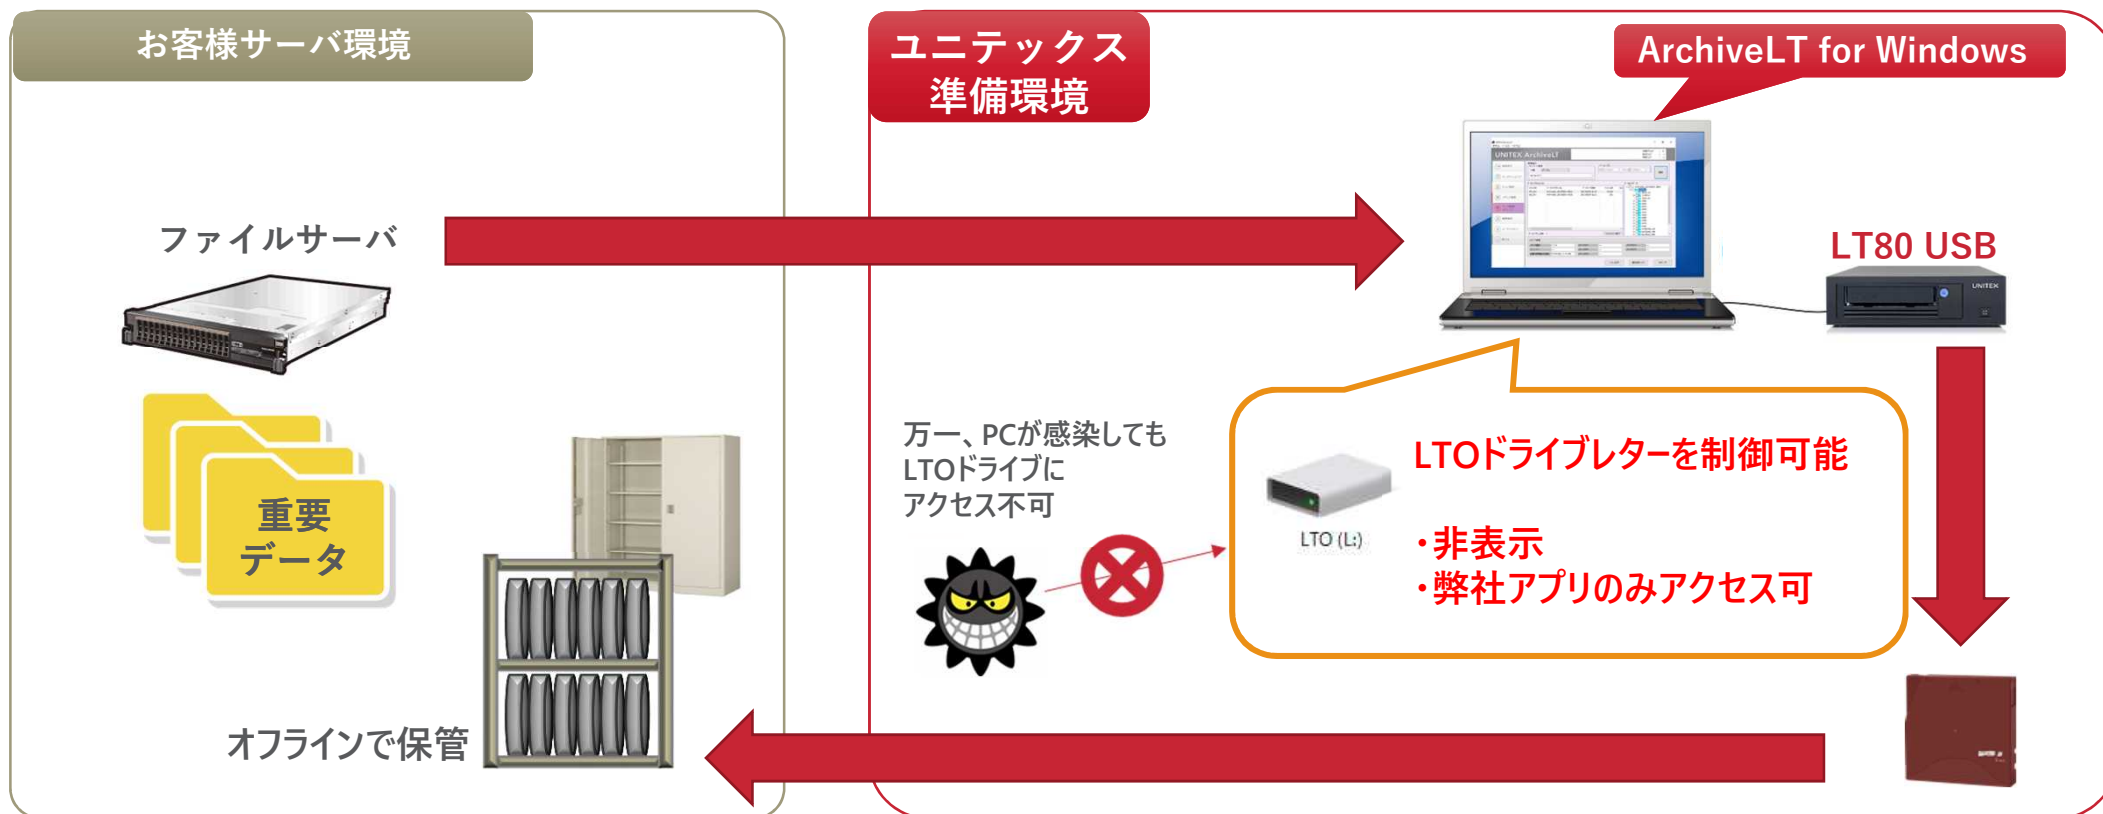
お客様サーバ環境

ユニテックス
準備環境

ArchiveLT for Windows

ファイルサーバ

UNITEX ArchiveLT

LT80 USB

UNITEX

重要
データ

万一、PCが感染しても
LTOドライブに
アクセス不可

LTO (L:)

LTOドライブレターを制御可能

・非表示
・弊社アプリのみアクセス可

オフラインで保管